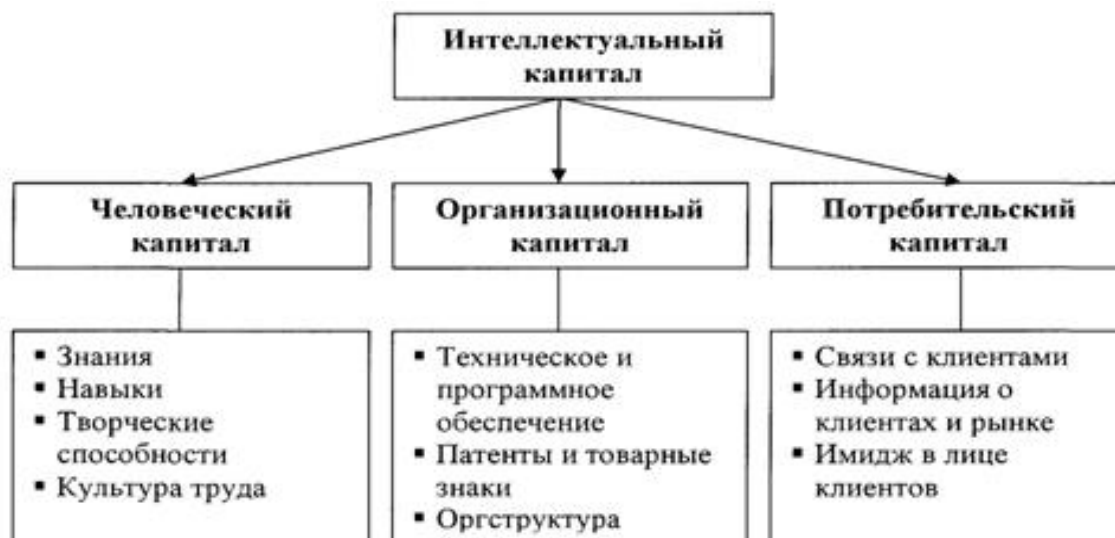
Интеллектуальный капитал

Человеческий капитал

- Знания
- Навыки
- Творческие способности
- Культура труда

Организационный капитал

- Техническое и программное обеспечение
- Патенты и товарные знаки
- Оргструктура

Потребительский капитал

- Связи с клиентами
- Информация о клиентах и рынке
- Имидж в лице клиентов